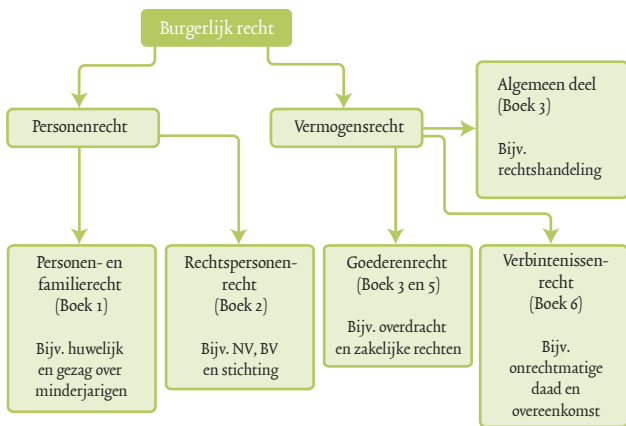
Burgerlijk recht

Personenrecht

Vermogensrecht

Algemeen deel (Boek 3)

Bijv. rechtshandeling

Personen- en familierecht (Boek 1)

Bijv. huwelijk en gezag over minderjarigen

Rechtspersonenrecht (Boek 2)

Bijv. NV, BV en stichting

Goederenrecht (Boek 3 en 5)

Bijv. overdracht en zakelijke rechten

Verbintenissenrecht (Boek 6)

Bijv. onrechtmatige daad en overeenkomst